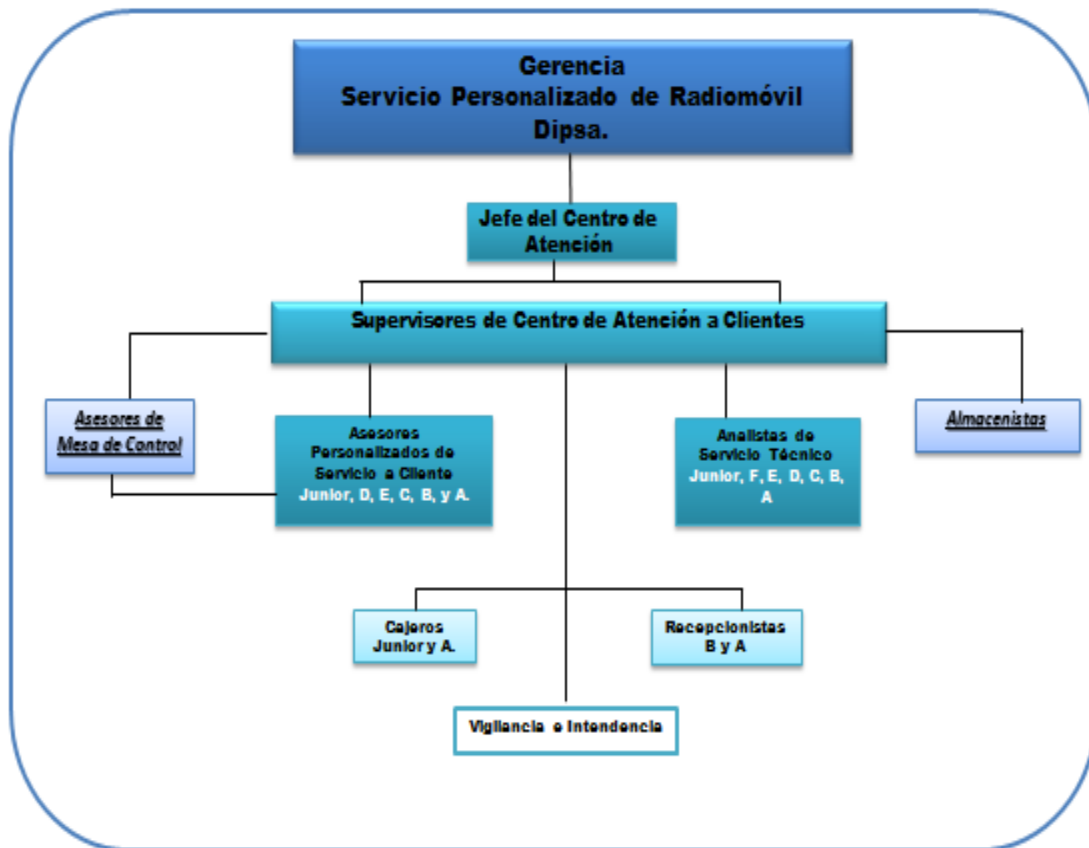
Gerencia
Servicio Personalizado de Radiomóvil Dipsa.

Jefe del Centro de Atención

Supervisores de Centro de Atención a Clientes

Asesores de Mesa de Control

Asesores Personalizados de Servicio a Cliente Junior, D, E, C, B, y A.

Analistas de Servicio Técnico Junior, F, E, D, C, B, A

Almacenistas

Cajeros Junior y A.

Recepcionistas B y A

Vigilancia e Intendencia